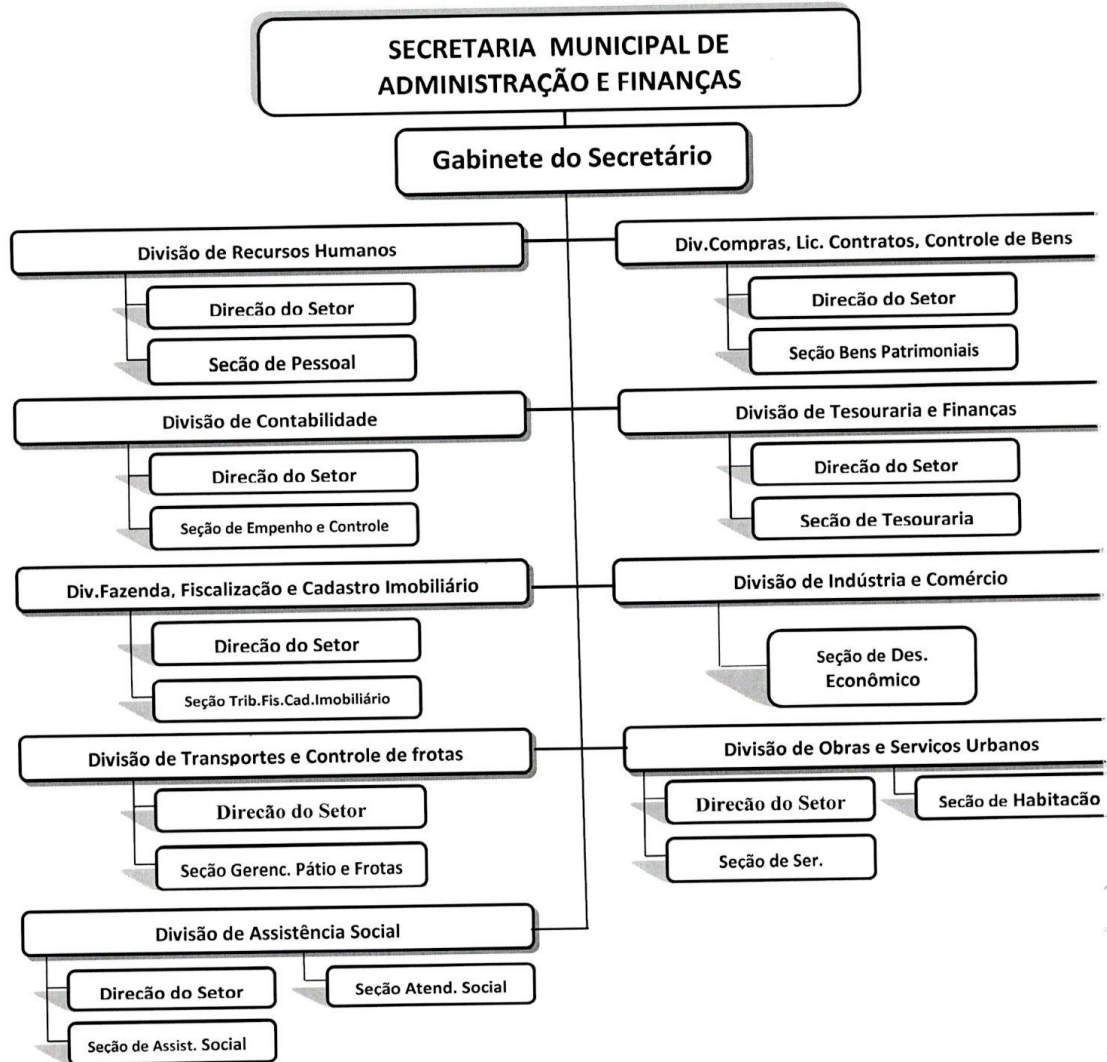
SECRETARIA MUNICIPAL DE ADMINISTRAÇÃO E FINANÇAS

Gabinete do Secretário

Divisão de Recursos Humanos

Direcão do Setor

Secão de Pessoal

Div.Compras, Lic. Contratos, Controle de Bens

Direcão do Setor

Seção Bens Patrimoniais

Divisão de Contabilidade

Direcão do Setor

Seção de Empenho e Controle

Divisão de Tesouraria e Finanças

Direcão do Setor

Secão de Tesouraria

Div.Fazenda, Fiscalização e Cadastro Imobiliário

Direcão do Setor

Seção Trib.Fis.Cad.Imobiliário

Divisão de Indústria e Comércio

Seção de Des. Econômico

Divisão de Transportes e Controle de frotas

Direcão do Setor

Seção Gerenc. Pátio e Frotas

Divisão de Obras e Servicos Urbanos

Direcão do Setor

Secão de Habitacão

Seção de Ser.

Divisão de Assistência Social

Direcão do Setor

Secão Atend. Social

Seção de Assist. Social